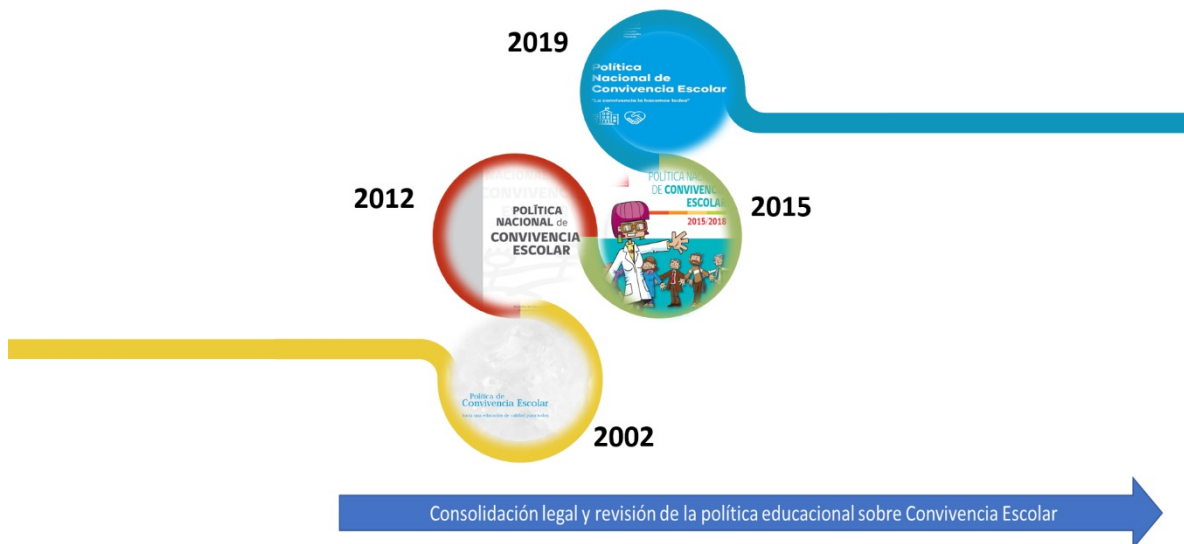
2019

Política
Nacional de
Convivencia Escolar
"La convivencia la hacemos todos"

2012

POLÍTICA
NACIONAL de
CONVIVENCIA
ESCOLAR

POLÍTICA NACIONAL
DE CONVIVENCIA
ESCOLAR
2015/2018

2015

Política de
Convivencia Escolar
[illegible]

2002

Consolidación legal y revisión de la política educacional sobre Convivencia Escolar